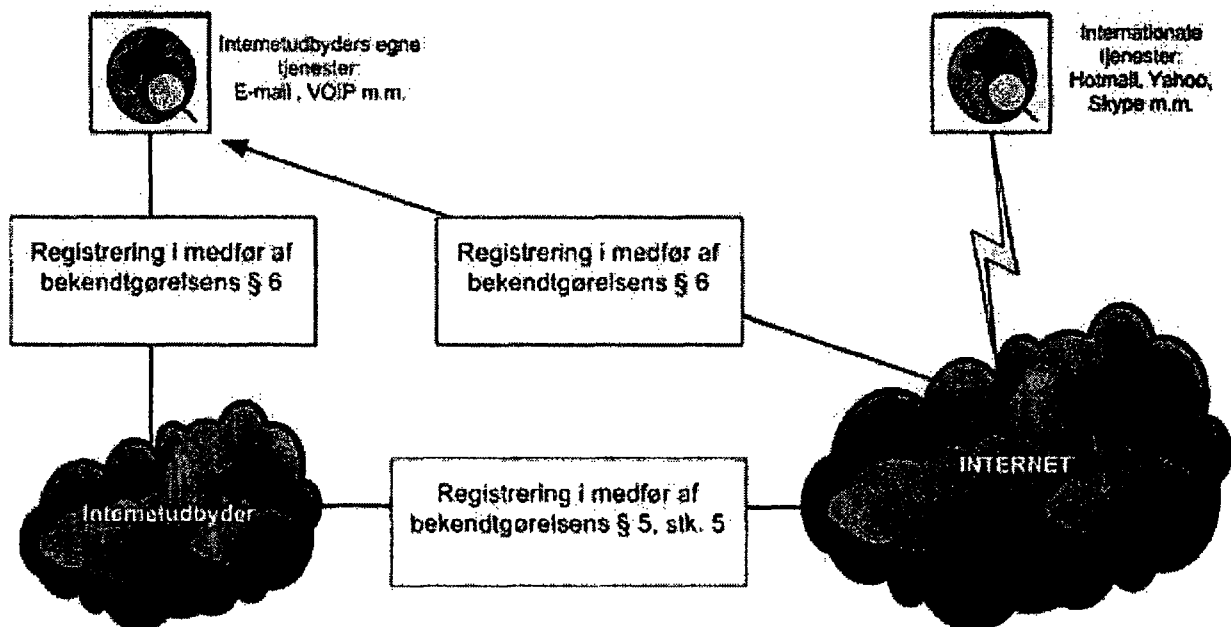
Internetudbyders egne tjenester: E-mail , VOIP m.m.

Internationale tjenester: Hotmail, Yahoo, Skype m.m.

Registrering i medfør af bekendtgørelsens § 6

Registrering i medfør af bekendtgørelsens § 6

INTERNET

Internetudbyder

Registrering i medfør af bekendtgørelsens § 5, stk. 5